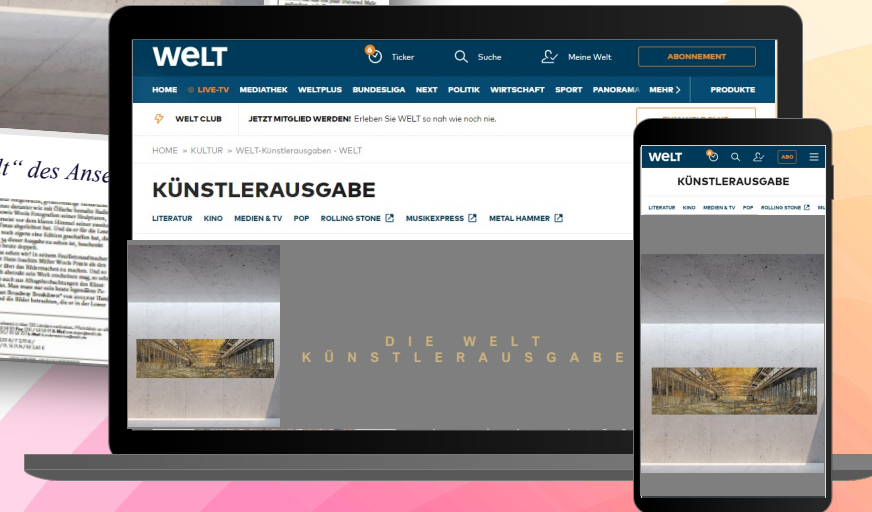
WELT

Ticker

Suche

Meine Welt

ABONNEMENT

HOME LIVE-TV MEDIATHEK WELTPLUS BUNDESLIGA NEXT POLITIK WIRTSCHAFT SPORT PANORAMA MEHR

PRODUKTE

WELT CLUB

JETZT MITGLIED WERDEN! Erleben Sie WELT so nah wie noch nie.

HOME » KULTUR » WELT-Künstlerausgaben - WELT

KÜNSTLERAUSGABE

LITERATUR KINO MEDIEN & TV POP ROLLING STONE MUSIKEXPRESS METAL HAMMER

DIE WELT
KÜNSTLERAUSGABE

lt“ des Ans

WELT

ABO

KÜNSTLERAUSGABE

LITERATUR KINO MEDIEN & TV POP ROLLING STONE MU